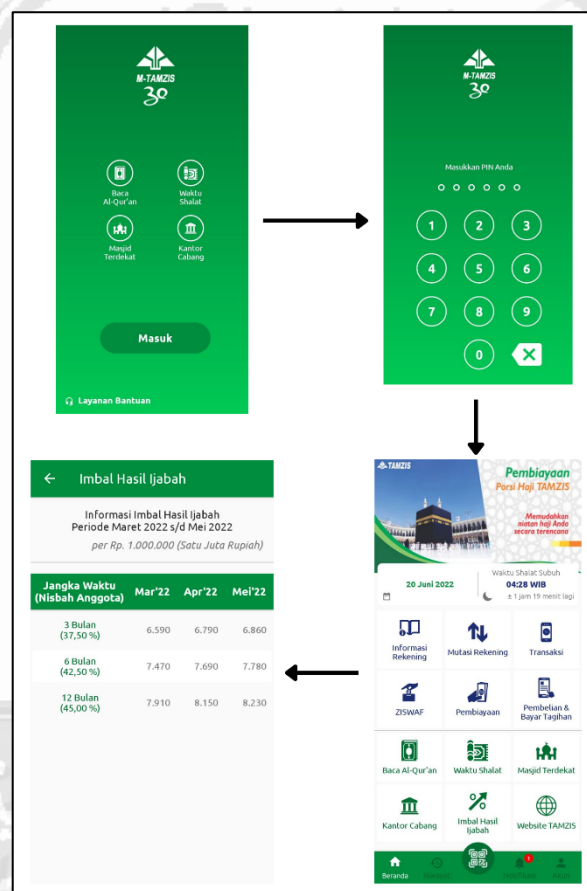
M-TAMZIS
30

Baca Al-Qur'an

Waktu Shalat

Masjid Terdekat

Kantor Cabang

Masuk

Layanan Bantuan

M-TAMZIS
30

Masukkan PIN Anda

1 2 3
4 5 6
7 8 9
0

TAMZIS

Pembiayaan
Porsi Haji TAMZIS

Memudahkan niatan haji Anda secara terencana

20 Juni 2022

Waktu Shalat Subuh
04:28 WIB
± 1 jam 19 menit lagi

Informasi Rekening

Mutasi Rekening

Transaksi

ZISWAF

Pembiayaan

Pembelian & Bayar Tagihan

Baca Al-Qur'an

Waktu Shalat

Masjid Terdekat

Kantor Cabang

Imbal Hasil Ijabah

Website TAMZIS

Beranda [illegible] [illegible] Akun

← Imbal Hasil Ijabah

Informasi Imbal Hasil Ijabah
Periode Maret 2022 s/d Mei 2022
per Rp. 1.000.000 (Satu Juta Rupiah)

| Jangka Waktu (Nisbah Anggota) | Mar'22 | Apr'22 | Mei'22 |
|---|---|---|---|
| 3 Bulan (37,50 %) | 6.590 | 6.790 | 6.860 |
| 6 Bulan (42,50 %) | 7.470 | 7.690 | 7.780 |
| 12 Bulan (45,00 %) | 7.910 | 8.150 | 8.230 |